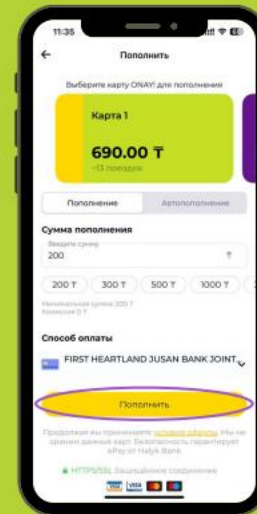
11:35

Пополнить

Выберите карту ONAY! для пополнения

Карта 1

690.00 ₸

~13 поездок

Пополнение

Автопополнение

Сумма пополнения

Введите сумму

200

₸

200 ₸

300 ₸

500 ₸

1000 ₸

Минимальная сумма 200 ₸
Комиссия 0 ₸

Способ оплаты

FIRST HEARTLAND JUSAN BANK JOINT

Пополнить

Продолжая вы принимаете условия оферты. Мы не храним данные карт. Безопасность гарантирует ePay от Halyk Bank

HTTPS/SSL Защищённое соединение